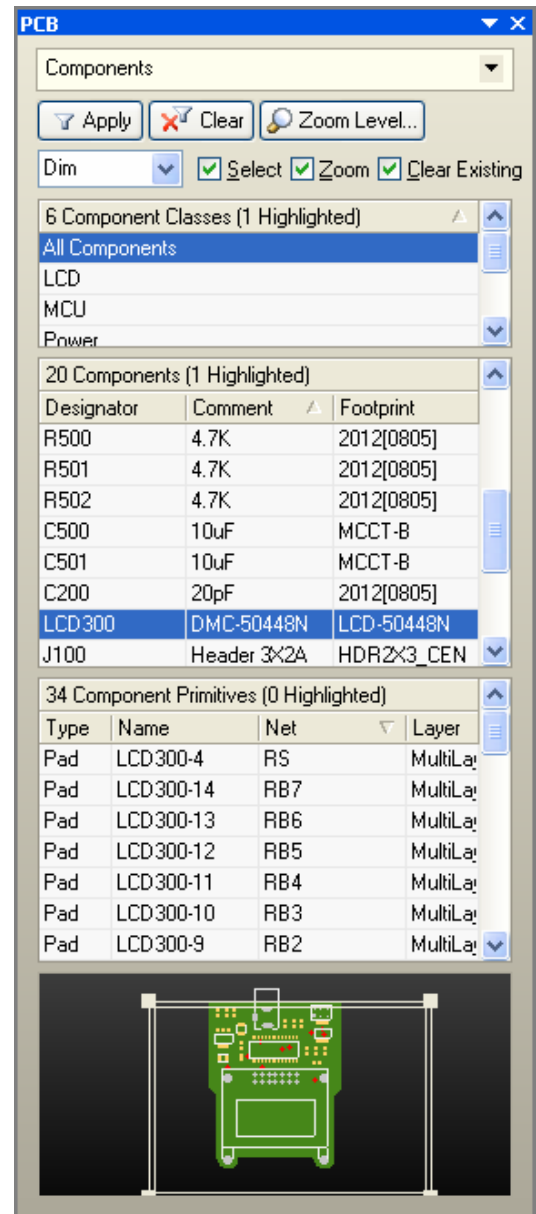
PCB

Components

Apply Clear Zoom Level...

Dim Select Zoom Clear Existing

6 Component Classes (1 Highlighted)

All Components
LCD
MCU
Power

20 Components (1 Highlighted)

| Designator | Comment | Footprint |
|---|---|---|
| R500 | 4.7K | 2012[0805] |
| R501 | 4.7K | 2012[0805] |
| R502 | 4.7K | 2012[0805] |
| C500 | 10uF | MCCT-B |
| C501 | 10uF | MCCT-B |
| C200 | 20pF | 2012[0805] |
| LCD300 | DMC-50448N | LCD-50448N |
| J100 | Header 3X2A | HDR2X3_CEN |

34 Component Primitives (0 Highlighted)

| Type | Name | Net | Layer |
|---|---|---|---|
| Pad | LCD300-4 | RS | MultiLa |
| Pad | LCD300-14 | RB7 | MultiLa |
| Pad | LCD300-13 | RB6 | MultiLa |
| Pad | LCD300-12 | RB5 | MultiLa |
| Pad | LCD300-11 | RB4 | MultiLa |
| Pad | LCD300-10 | RB3 | MultiLa |
| Pad | LCD300-9 | RB2 | MultiLa |